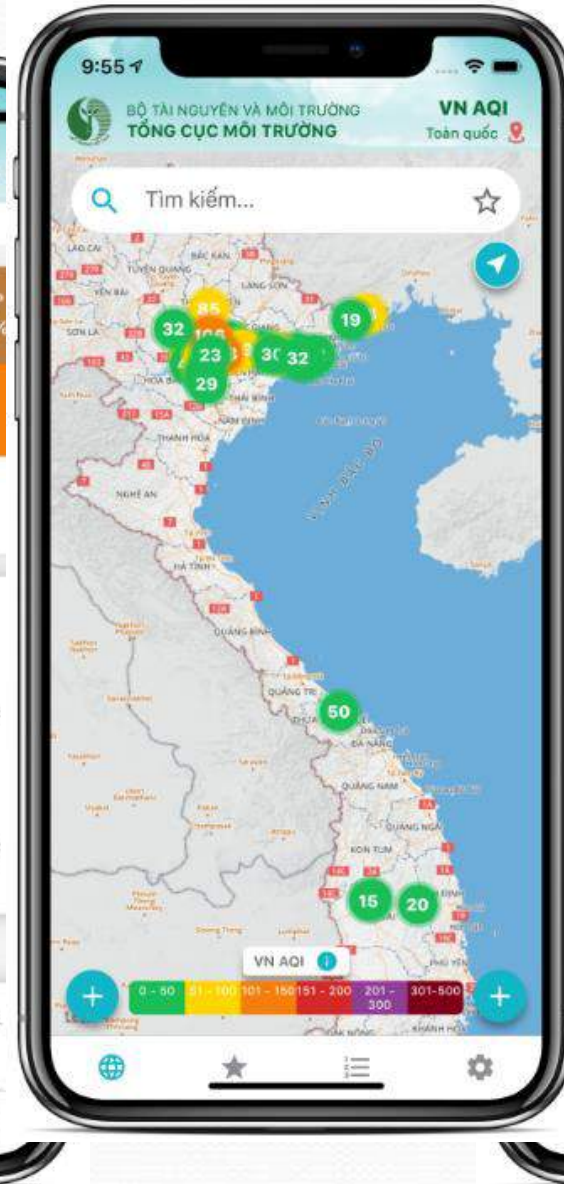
9:55

BỘ TÀI NGUYÊN VÀ MÔI TRƯỜNG
TỔNG CỤC MÔI TRƯỜNG

VN AQI
Toàn quốc

Tìm kiếm...

LÀO CAI
BẮC KẠN
TUYÊN QUANG
YÊN BÁI
LẠNG SƠN
SƠN LA
BẮC GIANG
HÒA BÌNH
THÁI BÌNH
NAM ĐỊNH
THANH HÓA
NGHỆ AN
HÀ TĨNH
QUẢNG BÌNH
QUẢNG TRỊ
THỪA
ĐÀ NẴNG
QUẢNG NAM
QUẢNG NGÃI
KON TUM
BÌNH ĐỊNH
PHÚ YÊN
ĐẮK NÔNG
KHÁNH HÒA

85
106
32
23
29
30
32
19
50
15
20

VN AQI

| 0 - 50 | 51 - 100 | 101 - 150 | 151 - 200 | 201 - 300 | 301-500 |
|---|---|---|---|---|---|